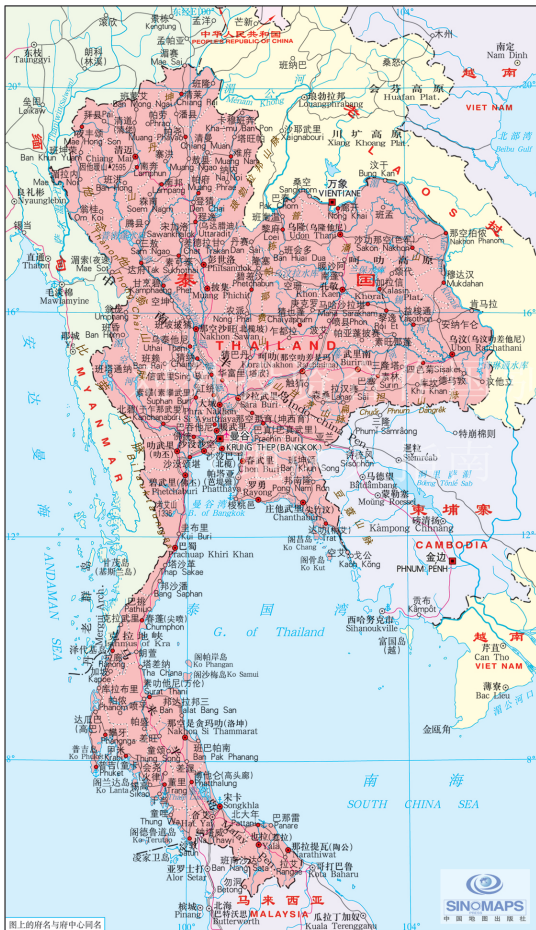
中华人民共和国
PEOPLE'S REPUBLIC OF CHINA
孟连
景栋
Kengtung
芒新
勐腊
Taunggyi
东枝
朗科
(林溪)
Loilem
垒固
Laikaw
南定
Nam Dinh
越南
VIET NAM
清莱
Chiang Rai
清迈
Chiang Mai
琅勃拉邦
Louangphrabang
会芬高原
Huafan Plat.
川圹高原
Xiang Khouang Plat.
沙耶武里
Xaignabouri
万象
VIENTIANE
Bung Kan
南邦
Lampang
南奔
Lamphun
难
Nan
帕府
Phrae
湄宏顺
Mae Hong Son
Sakon Nakhon
老挝
LAOS
那空帕侬
Nakhon Phanom
穆达汉
Mukdahan
乌隆
Udon Thani
孔敬
Khon Kaen
呵叻高原
Khorat
彭世洛
Phitsanulok
素可泰
Sukhothai
达
Tak
泰国
THAILAND
那空沙旺
Nakhon Sawan
缅甸
MYANMAR
毛淡棉
Mawlamyine
安达曼海
ANDAMAN SEA
华富里
Lop Buri
素林
Surin
乌汶
Ubon Ratchathani
巴色
Pakxe
洛坤
Nakhon Ratchasima
北柳
Chachoengsao
曼谷
KRUNG THEP (BANGKOK)
北榄
Samut Prakan
曼谷湾
Bight of Bangkok
春武里
Chon Buri
芭堤雅
Phatthaya
罗勇
Rayong
尖竹汶
Chanthaburi
马德望
Batdambang
菩萨
Pouthisat
柬埔寨
CAMBODIA
磅湛
Kampong Cham
金边
PHNUM PENH
贡布
Kampot
西哈努克市
Sihanoukville
象岛
Ko Chang
阁骨岛
Ko Kut
巴蜀
Prachuap Khiri Khan
春蓬
Chumphon
泰国湾
G. of Thailand
帕岸岛
Ko Phangan
苏梅岛
Ko Samui
素叻他尼
Surat Thani
那空是贪玛叻
Nakhon Si Thammarat
攀牙
Phangnga
普吉
Phuket
甲米
Krabi
董里
Trang
博他仑
Phatthalung
宋卡
Songkhla
合艾
Hat Yai
北大年
Pattani
陶公
Narathiwat
也拉
Yala
沙敦
Satun
哥打巴鲁
Kota Baharu
亚罗士打
Alor Setar
瓜拉丁加奴
Kuala Terengganu
马来西亚
MALAYSIA
槟城
Pinang
北海
Butterworth
勿洞
Betong
南海
SOUTH CHINA SEA
金瓯角
越南
VIET NAM
芹苴
Can Tho
薄寮
Bac Lieu
湄公河口
金瓯
北部湾
Beibu Gulf
图上的府名与府中心同名
SINOMAPS
中国地图出版社